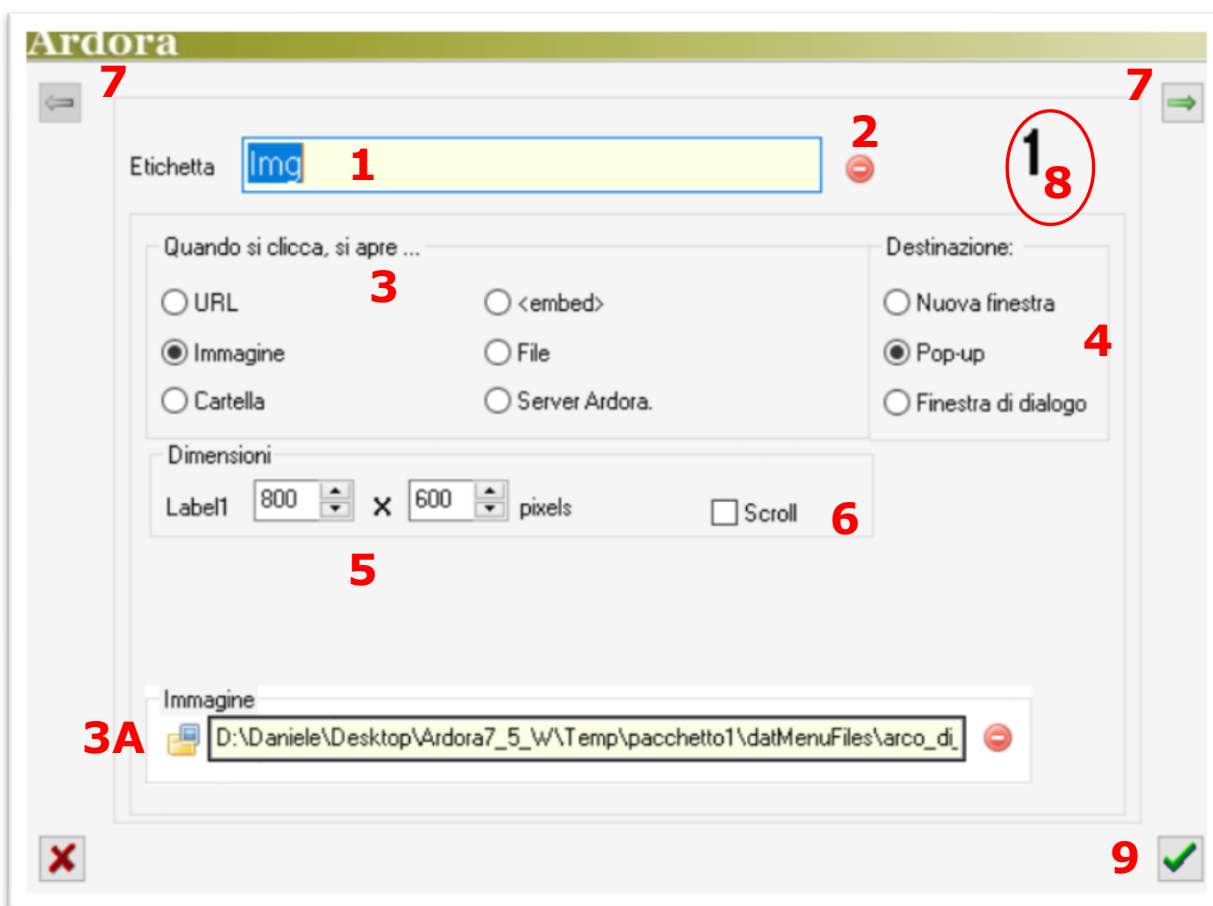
Ardora

7

7

Etichetta Img 1

2

1
8

Quando si clicca, si apre ...

3

URL

<embed>

Immagine

File

Cartella

Server Ardora.

Destinazione:

Nuova finestra

Pop-up

Finestra di dialogo

4

Dimensioni

Label1 800 x 600 pixels

Scroll

6

5

Immagine

3A

D:\Daniele\Desktop\Ardora7_5_W\Temp\pacchetto1\datMenuFiles\arco_di_

9